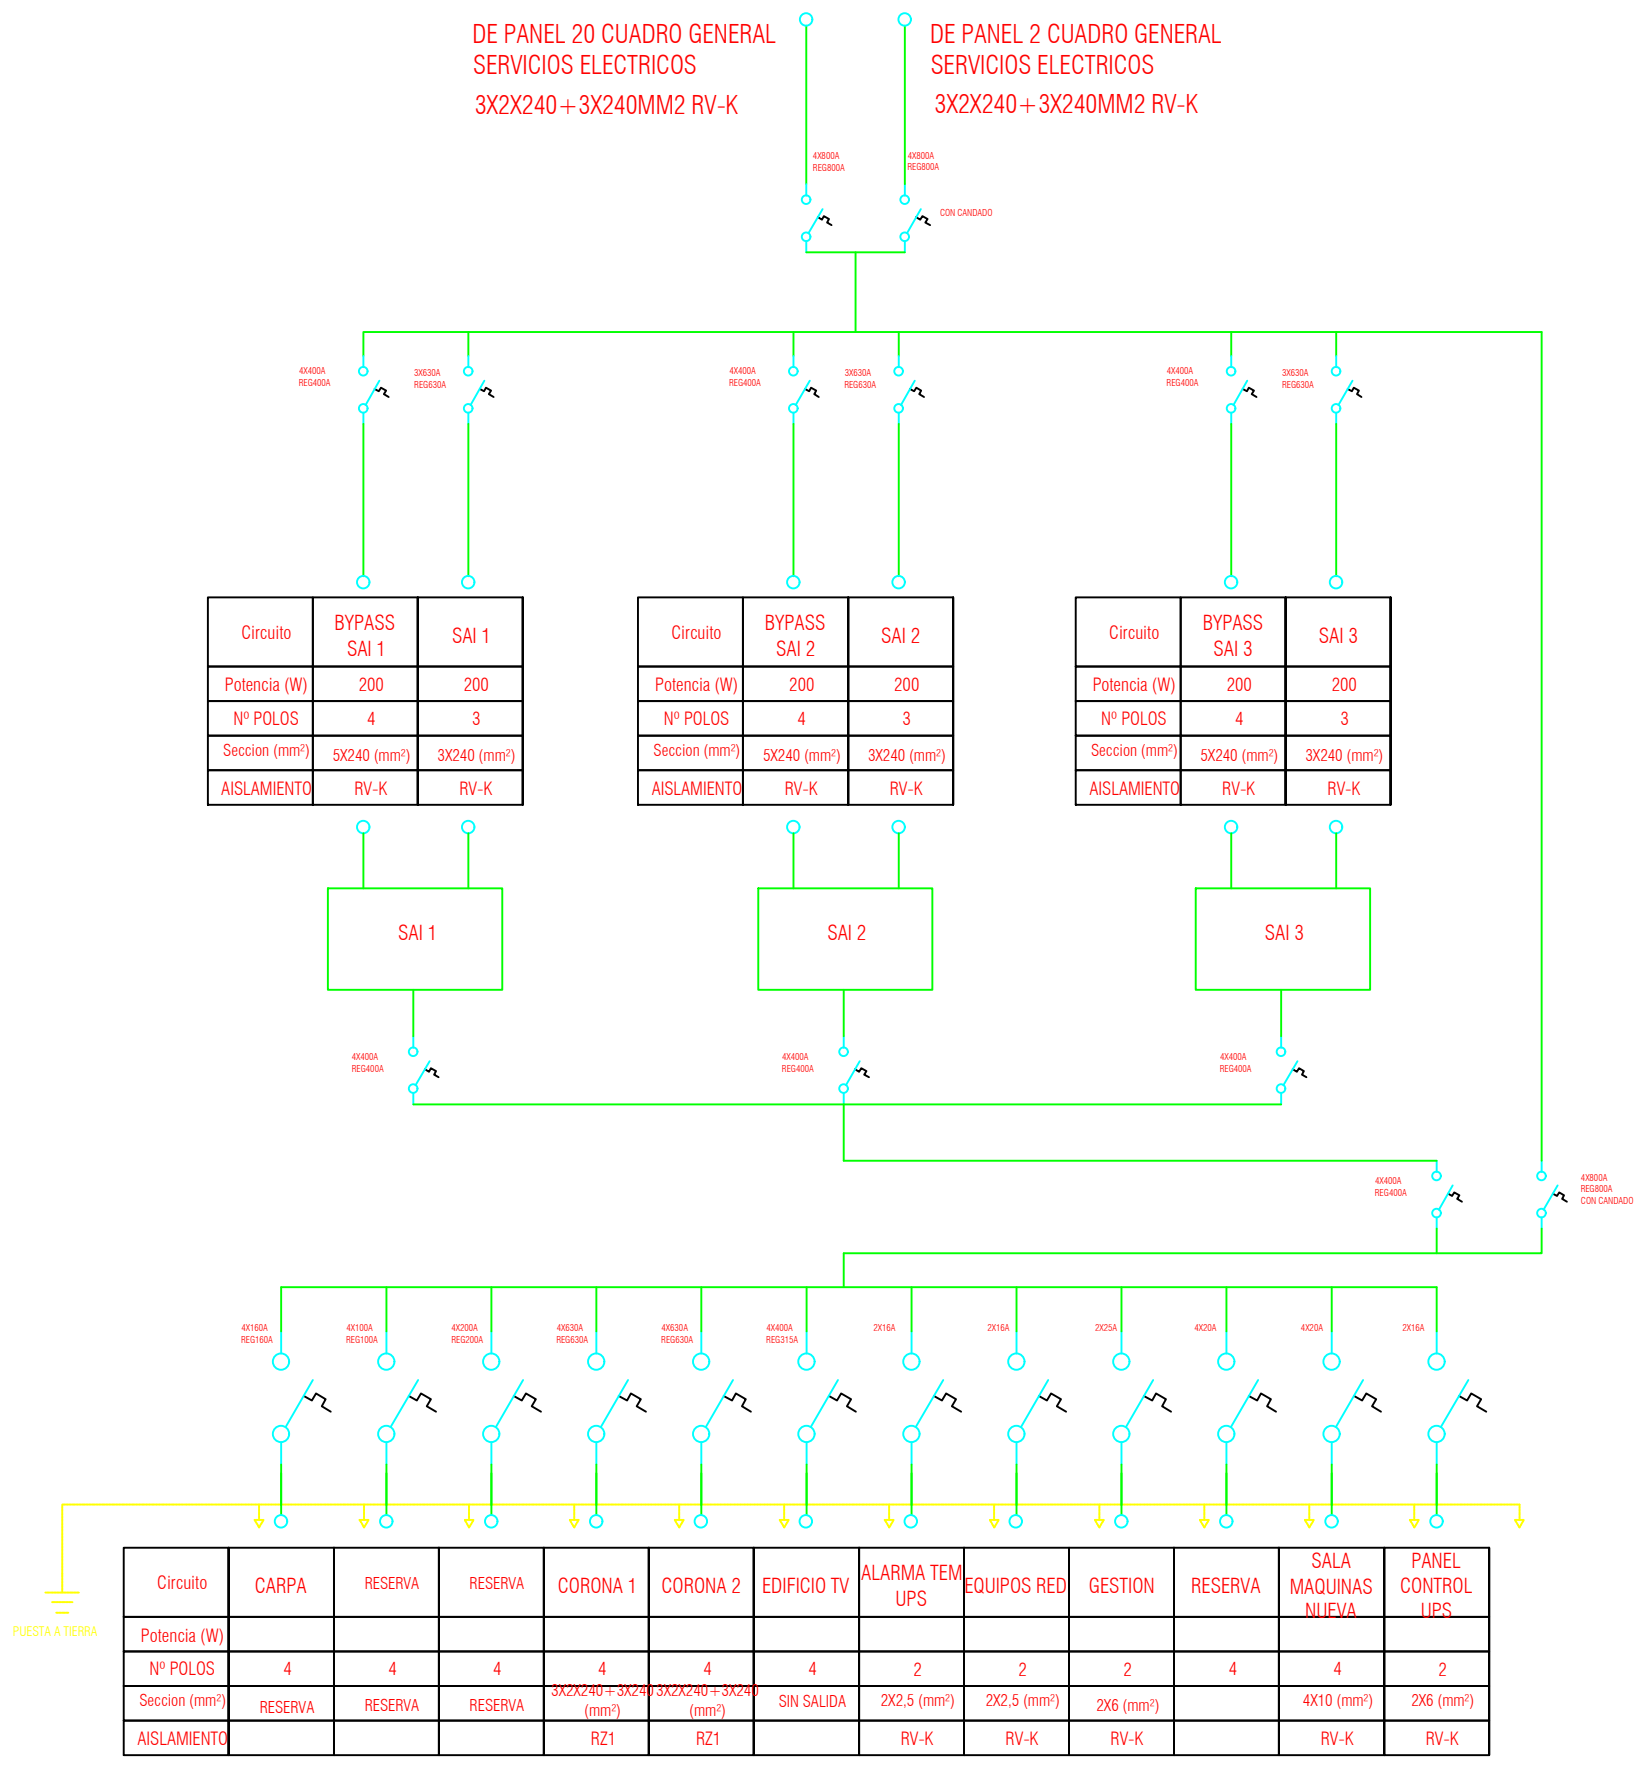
DE PANEL 20 CUADRO GENERAL
SERVICIOS ELECTRICOS
3X2X240+3X240MM2 RV-K

DE PANEL 2 CUADRO GENERAL
SERVICIOS ELECTRICOS
3X2X240+3X240MM2 RV-K

4X800A
REG800A

4X800A
REG800A

CON CANDADO

4X400A
REG400A

3X630A
REG630A

4X400A
REG400A

3X630A
REG630A

4X400A
REG400A

3X630A
REG630A

| Circuito | BYPASS SAI 1 | SAI 1 |
|---|---|---|
| Potencia (W) | 200 | 200 |
| Nº POLOS | 4 | 3 |
| Seccion (mm²) | 5X240 (mm²) | 3X240 (mm²) |
| AISLAMIENTO | RV-K | RV-K |

| Circuito | BYPASS SAI 2 | SAI 2 |
|---|---|---|
| Potencia (W) | 200 | 200 |
| Nº POLOS | 4 | 3 |
| Seccion (mm²) | 5X240 (mm²) | 3X240 (mm²) |
| AISLAMIENTO | RV-K | RV-K |

| Circuito | BYPASS SAI 3 | SAI 3 |
|---|---|---|
| Potencia (W) | 200 | 200 |
| Nº POLOS | 4 | 3 |
| Seccion (mm²) | 5X240 (mm²) | 3X240 (mm²) |
| AISLAMIENTO | RV-K | RV-K |

SAI 1

SAI 2

SAI 3

4X400A
REG400A

4X400A
REG400A

4X400A
REG400A

4X400A
REG400A

4X800A
REG800A
CON CANDADO

4X160A
REG160A

4X100A
REG100A

4X200A
REG200A

4X630A
REG630A

4X630A
REG630A

4X400A
REG315A

2X16A

2X16A

2X25A

4X20A

4X20A

2X16A

PUESTA A TIERRA

| Circuito | CARPA | RESERVA | RESERVA | CORONA 1 | CORONA 2 | EDIFICIO TV | ALARMA TEM UPS | EQUIPOS RED | GESTION | RESERVA | SALA MAQUINAS NUEVA | PANEL CONTROL UPS |
|---|---|---|---|---|---|---|---|---|---|---|---|---|
| Potencia (W) | | | | | | | | | | | | |
| Nº POLOS | 4 | 4 | 4 | 4 | 4 | 4 | 2 | 2 | 2 | 4 | 4 | 2 |
| Seccion (mm²) | RESERVA | RESERVA | RESERVA | 3X2X240+3X240 (mm²) | 3X2X240+3X240 (mm²) | SIN SALIDA | 2X2,5 (mm²) | 2X2,5 (mm²) | 2X6 (mm²) | | 4X10 (mm²) | 2X6 (mm²) |
| AISLAMIENTO | | | | RZ1 | RZ1 | | RV-K | RV-K | RV-K | | RV-K | RV-K |